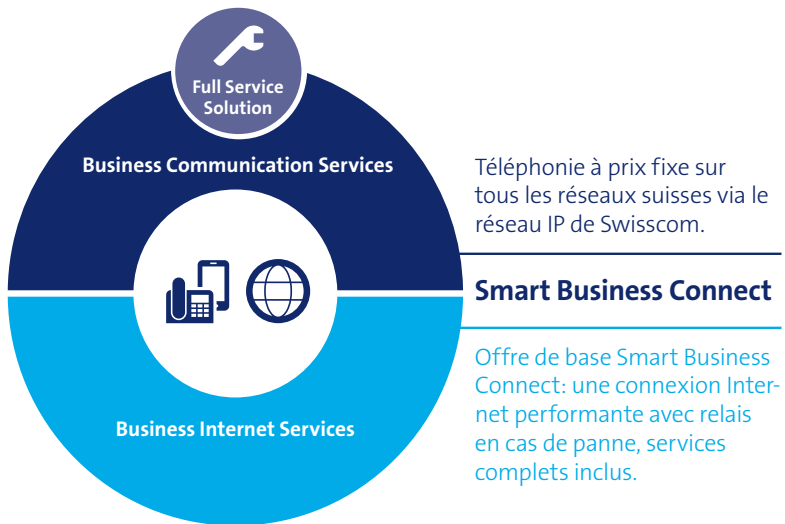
Full Service Solution

Business Communication Services

Business Internet Services

Téléphonie à prix fixe sur tous les réseaux suisses via le réseau IP de Swisscom.

Smart Business Connect

Offre de base Smart Business Connect: une connexion Internet performante avec relais en cas de panne, services complets inclus.